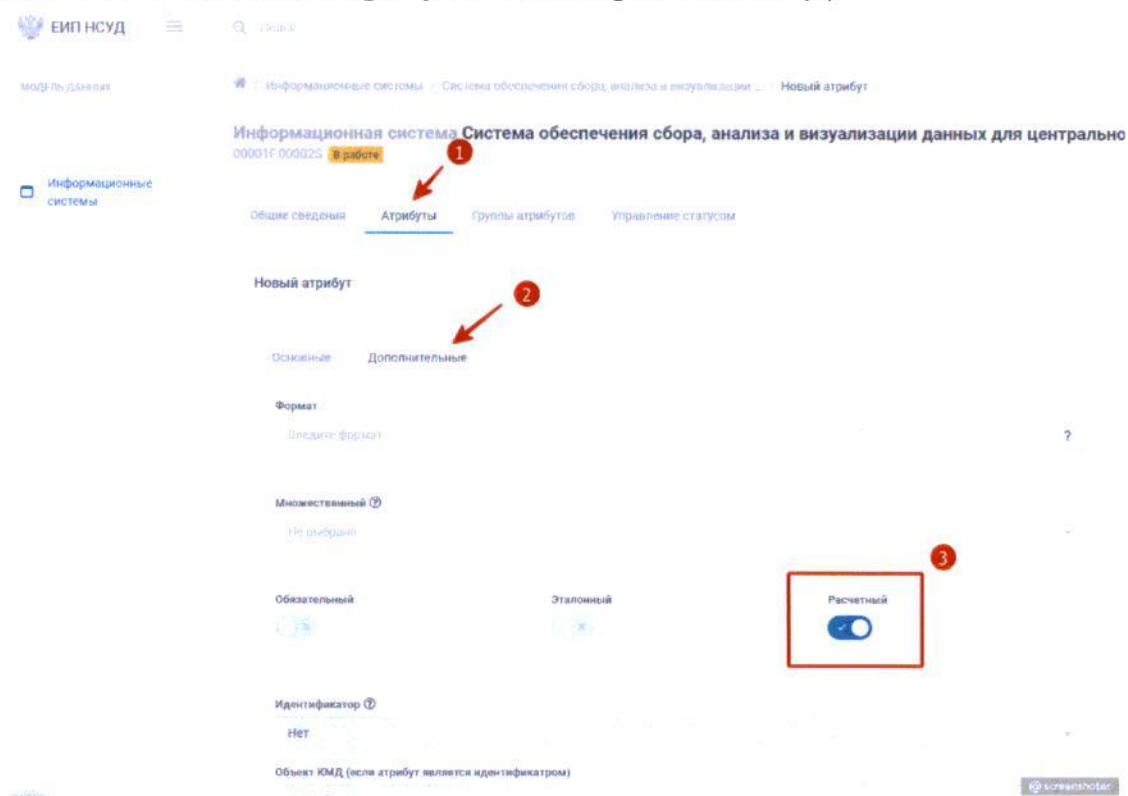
ЕИП НСУД

Q Поиск

МОДЕЛЬ ДАННЫХ

Информационные системы

Информационные системы / Система обеспечения сбора, анализа и визуализации ... / Новый атрибут

Информационная система Система обеспечения сбора, анализа и визуализации данных для центрально

00001F.00002S В работе

1

Общие сведения Атрибуты Группы атрибутов Управление статусом

Новый атрибут

2

Основные Дополнительные

Формат

Введите формат

?

Множественный ?

Не выбрано

3

Обязательный

Эталонный

Расчетный

Идентификатор ?

Нет

Объект КМД (если атрибут является идентификатором)

screenshoter